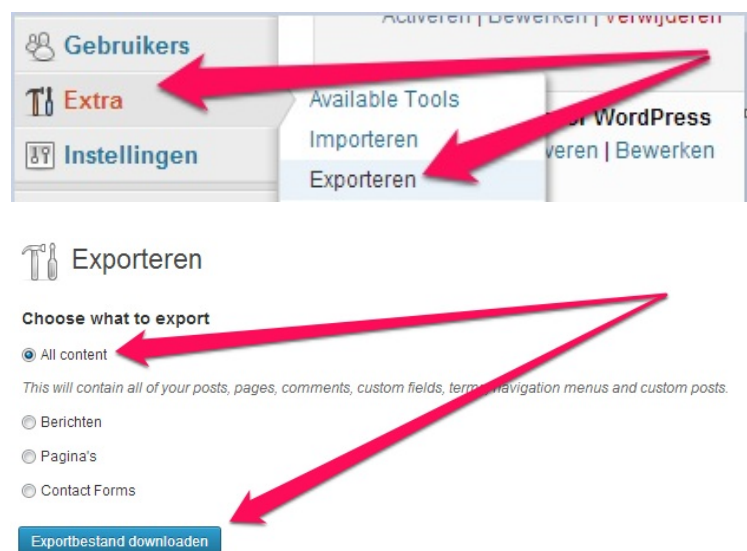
Activeren | Bewerken | Verwijderen

Gebruikers

Extra

Instellingen

Available Tools

Importeren

Exporteren

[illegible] WordPress
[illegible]veren | Bewerken

Exporteren

Choose what to export

All content

This will contain all of your posts, pages, comments, custom fields, term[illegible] navigation menus and custom posts.

Berichten

Pagina's

Contact Forms

Exportbestand downloaden